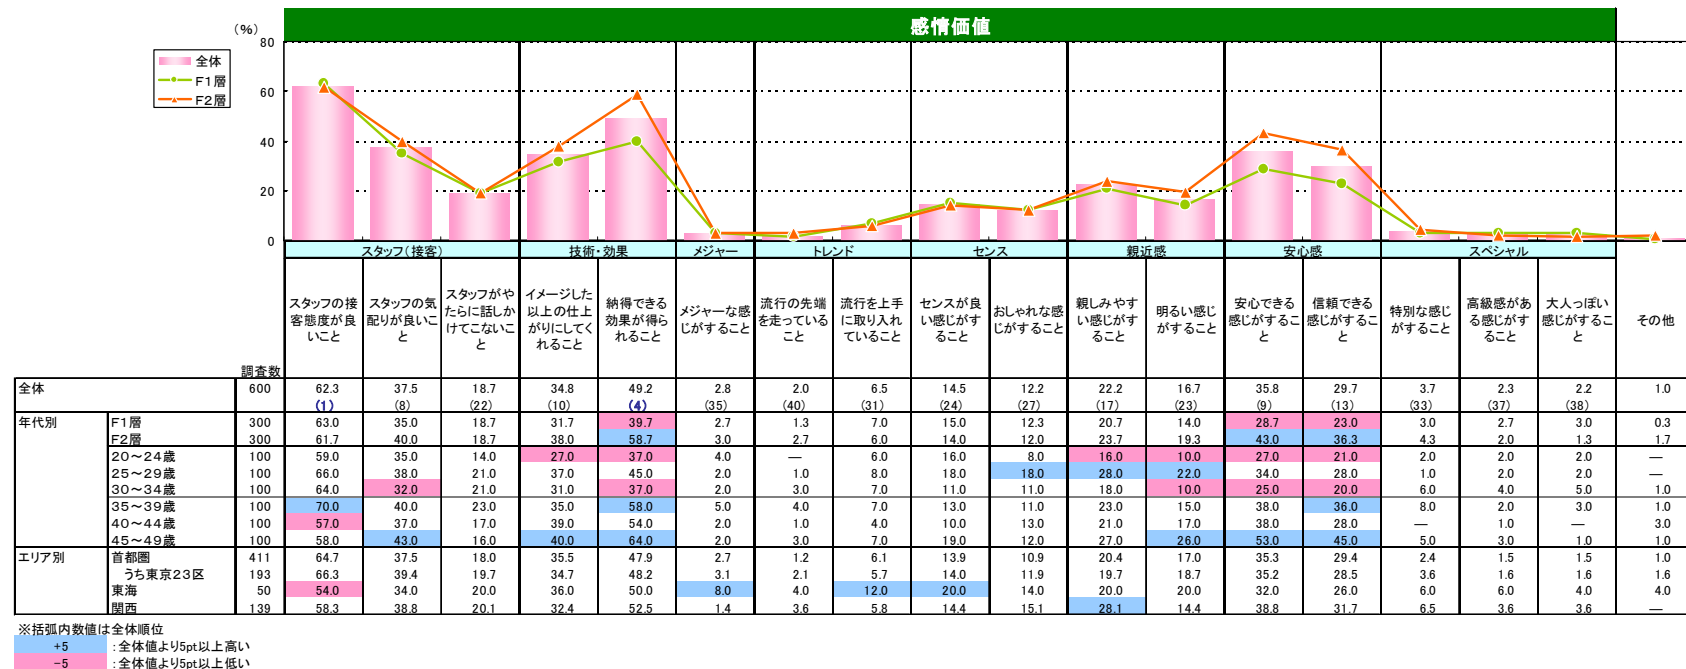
感情価値

（%）
80
60
40
20
0

全体
F1層
F2層

スタッフ（接客） | 技術・効果 | メジャー | トレンド | センス | 親近感 | 安心感 | スペシャル

| | | 調査数 | スタッフの接客態度が良いこと | スタッフの気配りが良いこと | スタッフがやたらに話しかけてこないこと | イメージした以上の仕上がりにしてくれること | 納得できる効果が得られること | メジャーな感じがすること | 流行の先端を走っていること | 流行を上手に取り入れていること | センスが良い感じがすること | おしゃれな感じがすること | 親しみやすい感じがすること | 明るい感じがすること | 安心できる感じがすること | 信頼できる感じがすること | 特別な感じがすること | 高級感がある感じがすること | 大人っぽい感じがすること | その他 |
|---|---|---|---|---|---|---|---|---|---|---|---|---|---|---|---|---|---|---|---|---|
| 全体 | | 600 | 62.3 (1) | 37.5 (8) | 18.7 (22) | 34.8 (10) | 49.2 (4) | 2.8 (35) | 2.0 (40) | 6.5 (31) | 14.5 (24) | 12.2 (27) | 22.2 (17) | 16.7 (23) | 35.8 (9) | 29.7 (13) | 3.7 (33) | 2.3 (37) | 2.2 (38) | 1.0 |
| 年代別 | F1層 | 300 | 63.0 | 35.0 | 18.7 | 31.7 | 39.7 | 2.7 | 1.3 | 7.0 | 15.0 | 12.3 | 20.7 | 14.0 | 28.7 | 23.0 | 3.0 | 2.7 | 3.0 | 0.3 |
| | F2層 | 300 | 61.7 | 40.0 | 18.7 | 38.0 | 58.7 | 3.0 | 2.7 | 6.0 | 14.0 | 12.0 | 23.7 | 19.3 | 43.0 | 36.3 | 4.3 | 2.0 | 1.3 | 1.7 |
| | 20～24歳 | 100 | 59.0 | 35.0 | 14.0 | 27.0 | 37.0 | 4.0 | — | 6.0 | 16.0 | 8.0 | 16.0 | 10.0 | 27.0 | 21.0 | 2.0 | 2.0 | 2.0 | — |
| | 25～29歳 | 100 | 66.0 | 38.0 | 21.0 | 37.0 | 45.0 | 2.0 | 1.0 | 8.0 | 18.0 | 18.0 | 28.0 | 22.0 | 34.0 | 28.0 | 1.0 | 2.0 | 2.0 | — |
| | 30～34歳 | 100 | 64.0 | 32.0 | 21.0 | 31.0 | 37.0 | 2.0 | 3.0 | 7.0 | 11.0 | 11.0 | 18.0 | 10.0 | 25.0 | 20.0 | 6.0 | 4.0 | 5.0 | 1.0 |
| | 35～39歳 | 100 | 70.0 | 40.0 | 23.0 | 35.0 | 58.0 | 5.0 | 4.0 | 7.0 | 13.0 | 11.0 | 23.0 | 15.0 | 38.0 | 36.0 | 8.0 | 2.0 | 3.0 | 1.0 |
| | 40～44歳 | 100 | 57.0 | 37.0 | 17.0 | 39.0 | 54.0 | 2.0 | 1.0 | 4.0 | 10.0 | 13.0 | 21.0 | 17.0 | 38.0 | 28.0 | — | 1.0 | — | 3.0 |
| | 45～49歳 | 100 | 58.0 | 43.0 | 16.0 | 40.0 | 64.0 | 2.0 | 3.0 | 7.0 | 19.0 | 12.0 | 27.0 | 26.0 | 53.0 | 45.0 | 5.0 | 3.0 | 1.0 | 1.0 |
| エリア別 | 首都圏 | 411 | 64.7 | 37.5 | 18.0 | 35.5 | 47.9 | 2.7 | 1.2 | 6.1 | 13.9 | 10.9 | 20.4 | 17.0 | 35.3 | 29.4 | 2.4 | 1.5 | 1.5 | 1.0 |
| | うち東京23区 | 193 | 66.3 | 39.4 | 19.7 | 34.7 | 48.2 | 3.1 | 2.1 | 5.7 | 14.0 | 11.9 | 19.7 | 18.7 | 35.2 | 28.5 | 3.6 | 1.6 | 1.6 | 1.6 |
| | 東海 | 50 | 54.0 | 34.0 | 20.0 | 36.0 | 50.0 | 8.0 | 4.0 | 12.0 | 20.0 | 14.0 | 20.0 | 20.0 | 32.0 | 26.0 | 6.0 | 6.0 | 4.0 | 4.0 |
| | 関西 | 139 | 58.3 | 38.8 | 20.1 | 32.4 | 52.5 | 1.4 | 3.6 | 5.8 | 14.4 | 15.1 | 28.1 | 14.4 | 38.8 | 31.7 | 6.5 | 3.6 | 3.6 | — |

※括弧内数値は全体順位
+5 ：全体値より5pt以上高い
−5 ：全体値より5pt以上低い